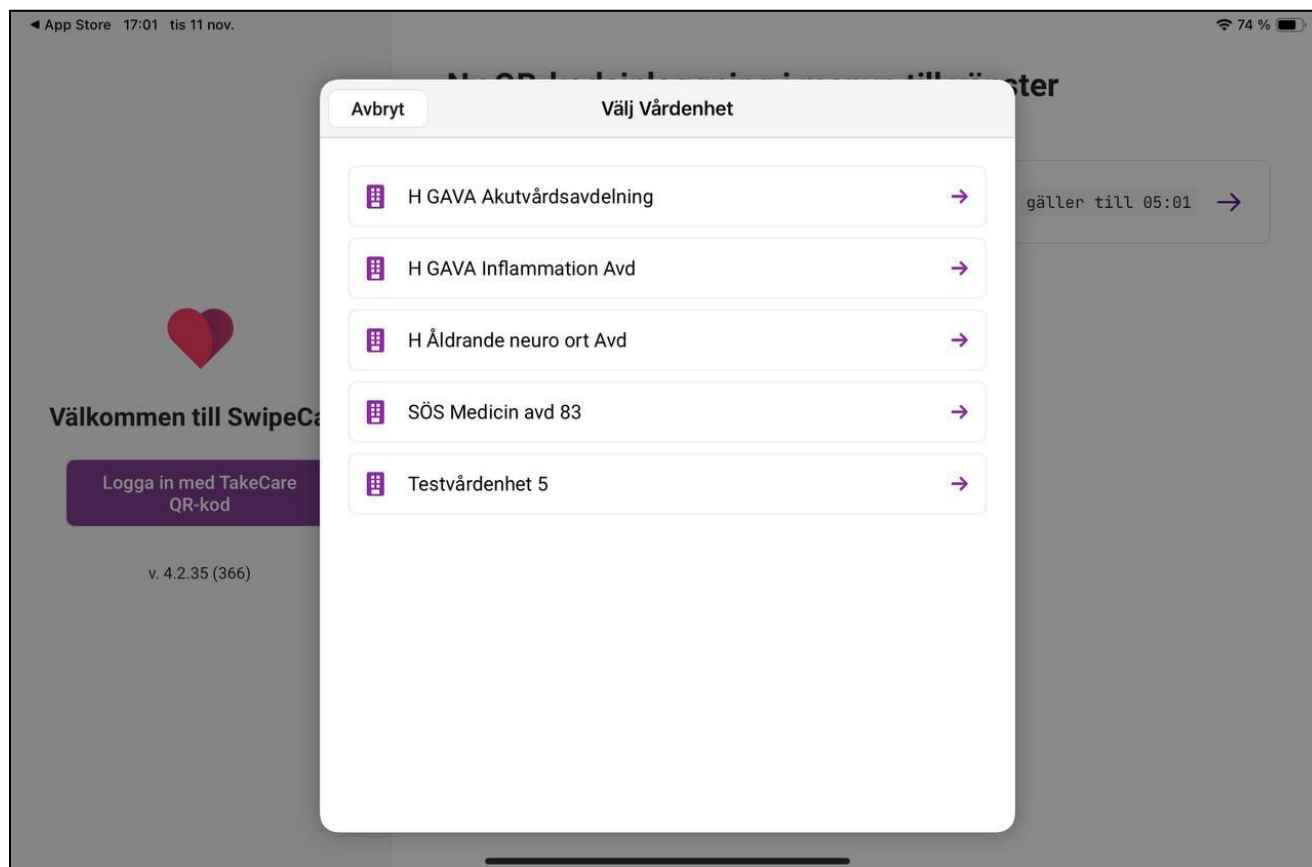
◀ App Store 17:01 tis 11 nov.

74 %

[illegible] ster

Avbryt

Välj Vårdenhet

H GAVA Akutvårdsavdelning →

H GAVA Inflammation Avd →

H Åldrande neuro ort Avd →

SÖS Medicin avd 83 →

Testvårdenhet 5 →

gäller till 05:01 →

Välkommen till SwipeCa

Logga in med TakeCare QR-kod

v. 4.2.35 (366)